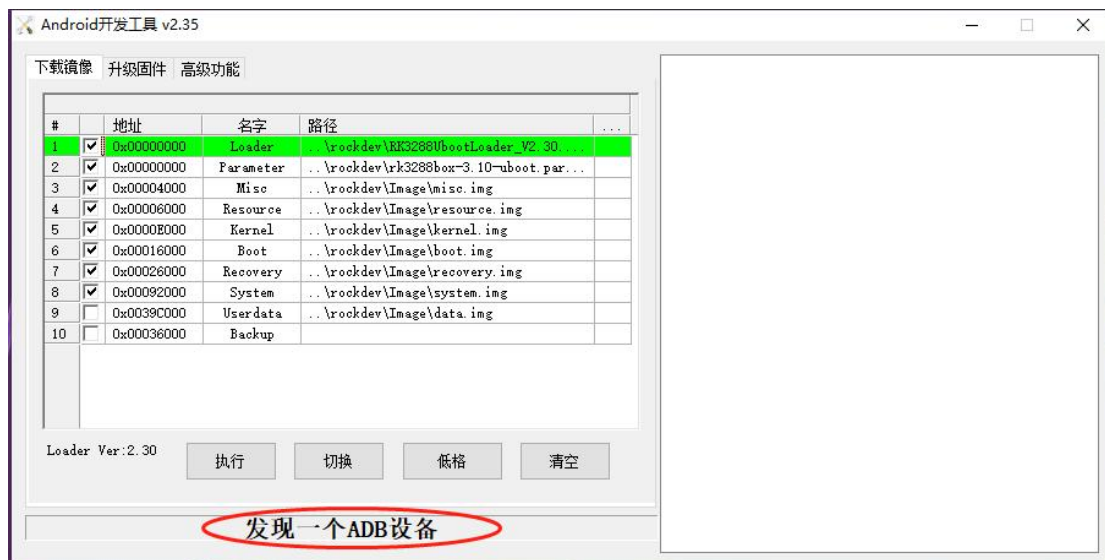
Android开发工具 v2.35

下载镜像 升级固件 高级功能

| # | | 地址 | 名字 | 路径 | ... |
|---|---|---|---|---|---|
| 1 | ☑ | 0x00000000 | Loader | ..\rockdev\RK3288UbootLoader_V2.30.... | |
| 2 | ☑ | 0x00000000 | Parameter | ..\rockdev\rk3288box-3.10-uboot.par... | |
| 3 | ☑ | 0x00004000 | Misc | ..\rockdev\Image\misc.img | |
| 4 | ☑ | 0x00006000 | Resource | ..\rockdev\Image\resource.img | |
| 5 | ☑ | 0x0000E000 | Kernel | ..\rockdev\Image\kernel.img | |
| 6 | ☑ | 0x00016000 | Boot | ..\rockdev\Image\boot.img | |
| 7 | ☑ | 0x00026000 | Recovery | ..\rockdev\Image\recovery.img | |
| 8 | ☑ | 0x00092000 | System | ..\rockdev\Image\system.img | |
| 9 | ☐ | 0x0039C000 | Userdata | ..\rockdev\Image\data.img | |
| 10 | ☐ | 0x00036000 | Backup | | |

Loader Ver:2.30

执行 切换 低格 清空

发现一个ADB设备